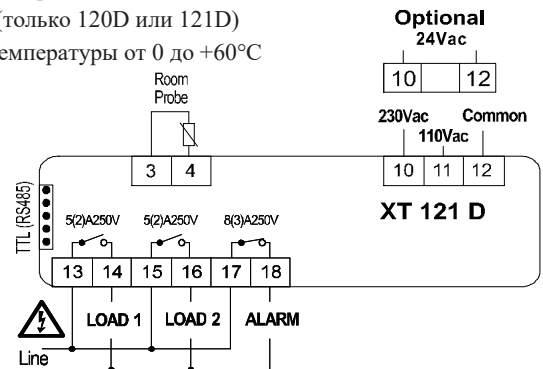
(только 120D или 121D)
емпературы от 0 до +60°C

Optional
24Vac

| 10 | | 12 |
|---|---|---|

Room Probe

| 3 | 4 |
|---|---|

230Vac
110Vac
Common

| 10 | 11 | 12 |
|---|---|---|

XT 121 D

TTL (RS485)

5(2)A250V
5(2)A250V
8(3)A250V

| 13 | 14 | 15 | 16 | 17 | 18 |
|---|---|---|---|---|---|

LOAD 1
LOAD 2
ALARM

Line